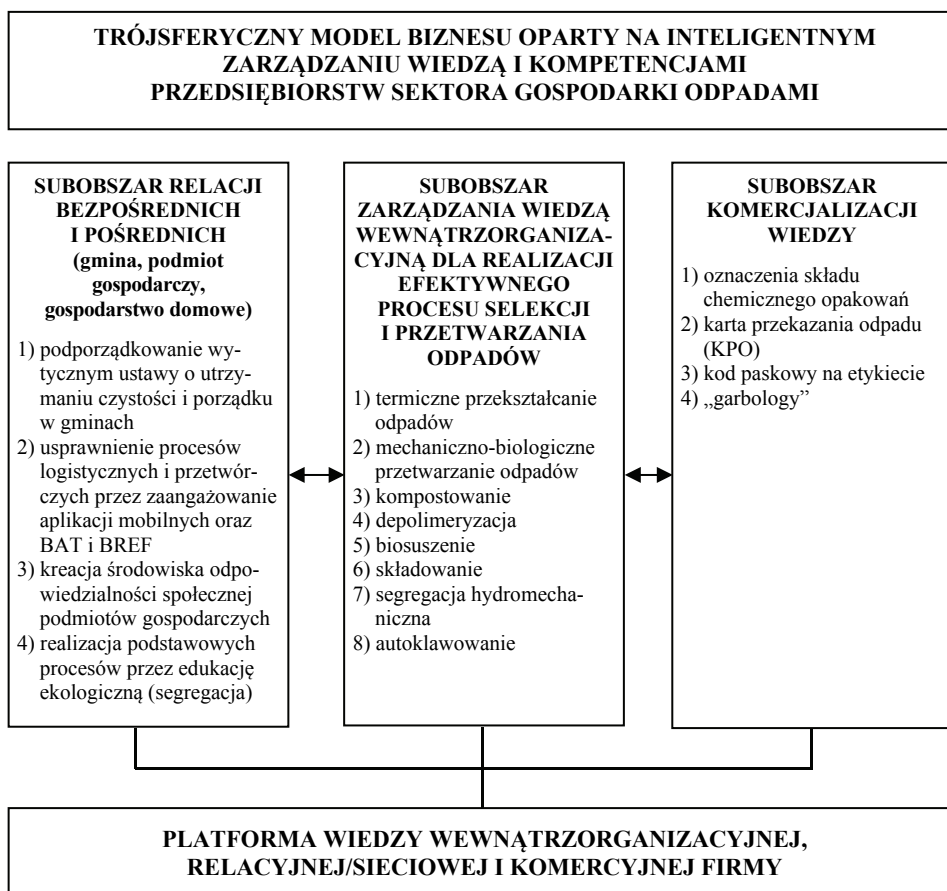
TRÓJSFERYCZNY MODEL BIZNESU OPARTY NA INTELIGENTNYM ZARZĄDZANIU WIEDZĄ I KOMPETENCJAMI PRZEDSIĘBIORSTW SEKTORA GOSPODARKI ODPADAMI

SUBOBSZAR RELACJI BEZPOŚREDNICH I POŚREDNICH (gmina, podmiot gospodarczy, gospodarstwo domowe)

1) podporządkowanie wytycznym ustawy o utrzymaniu czystości i porządku w gminach
2) usprawnienie procesów logistycznych i przetwórczych przez zaangażowanie aplikacji mobilnych oraz BAT i BREF
3) kreacja środowiska odpowiedzialności społecznej podmiotów gospodarczych
4) realizacja podstawowych procesów przez edukację ekologiczną (segregacja)

SUBOBSZAR ZARZĄDZANIA WIEDZĄ WEWNĄTRZORGANIZACYJNĄ DLA REALIZACJI EFEKTYWNEGO PROCESU SELEKCJI I PRZETWARZANIA ODPADÓW

1) termiczne przekształcanie odpadów
2) mechaniczno-biologiczne przetwarzanie odpadów
3) kompostowanie
4) depolimeryzacja
5) biosuszenie
6) składowanie
7) segregacja hydromechaniczna
8) autoklawowanie

SUBOBSZAR KOMERCJALIZACJI WIEDZY

1) oznaczenia składu chemicznego opakowań
2) karta przekazania odpadu (KPO)
3) kod paskowy na etykiecie
4) „garbology"

PLATFORMA WIEDZY WEWNĄTRZORGANIZACYJNEJ, RELACYJNEJ/SIECIOWEJ I KOMERCYJNEJ FIRMY